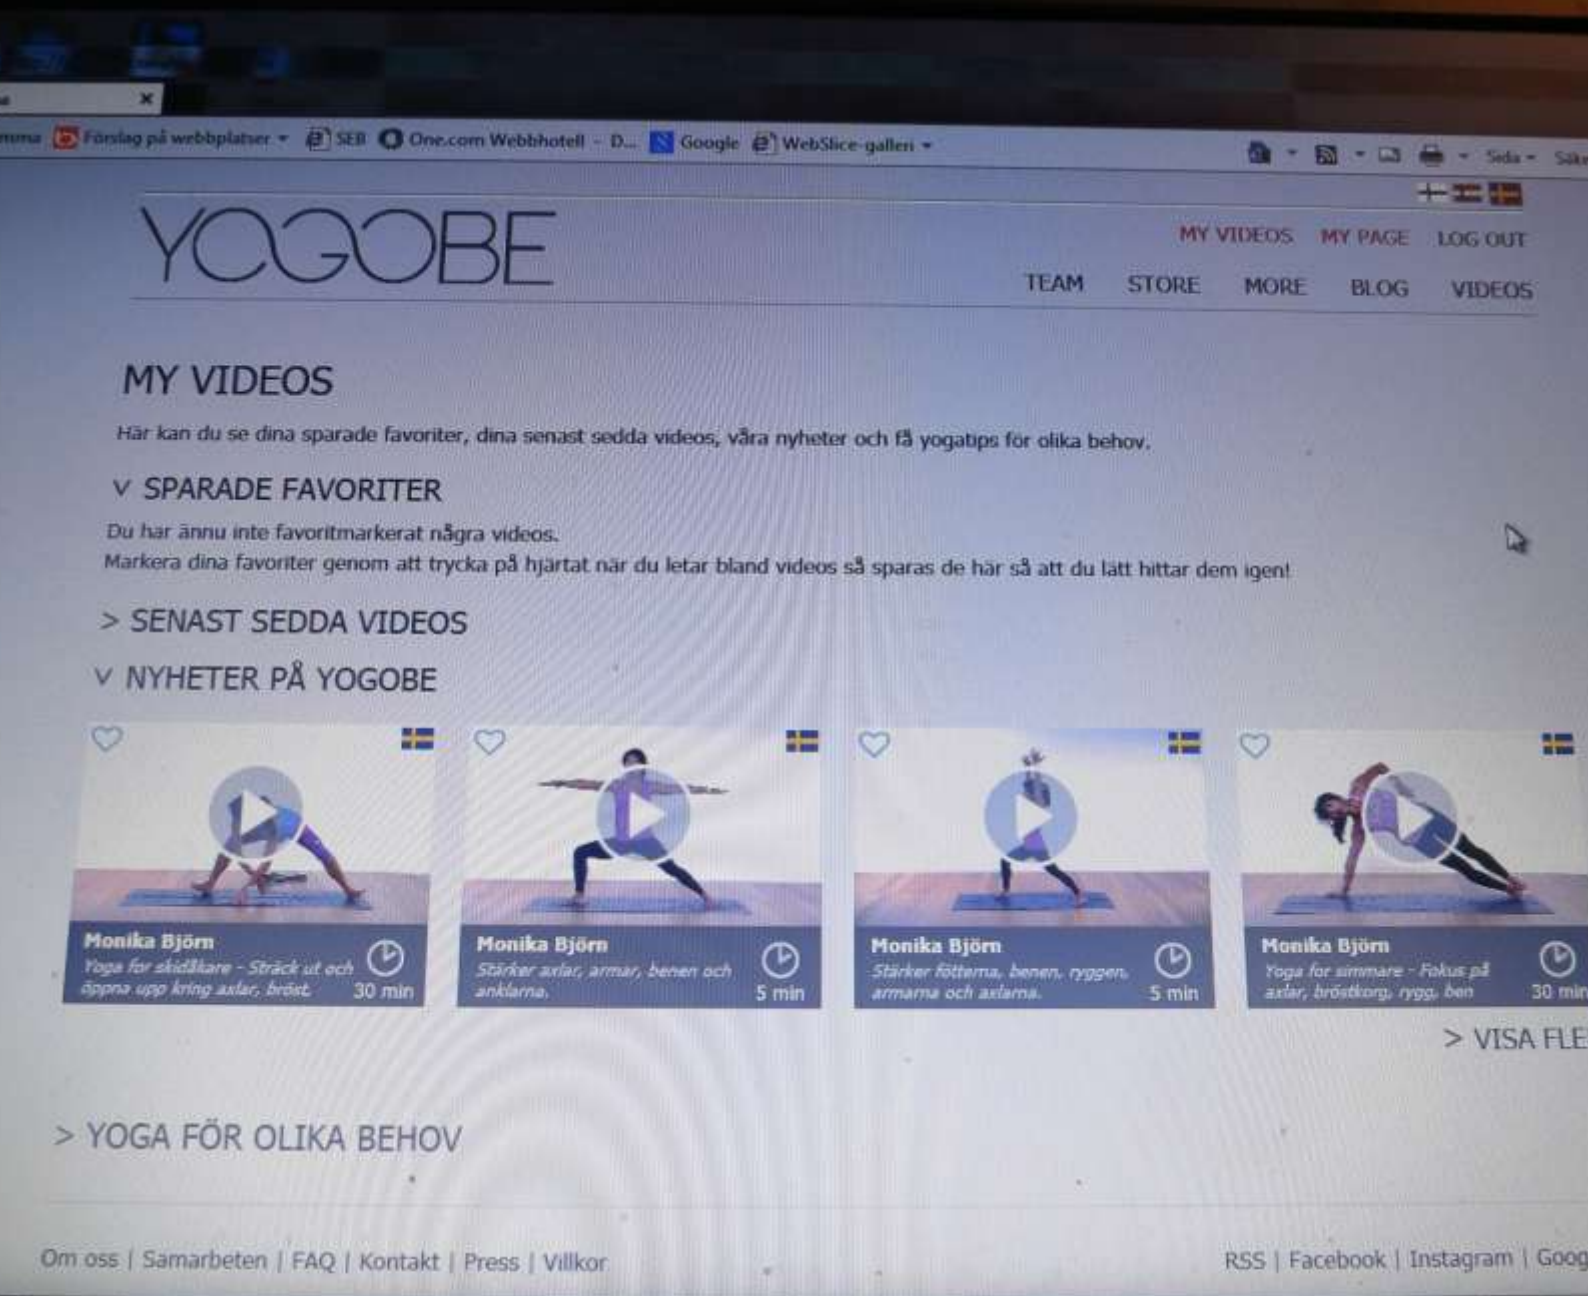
mma Förslag på webbplatser SEB One.com Webbhotell - D... Google WebSlice-galleri Sida Säk

YOGOBE

MY VIDEOS MY PAGE LOG OUT

TEAM STORE MORE BLOG VIDEOS

MY VIDEOS

Här kan du se dina sparade favoriter, dina senast sedda videos, våra nyheter och få yogatips för olika behov.

v SPARADE FAVORITER

Du har ännu inte favoritmarkerat några videos.
Markera dina favoriter genom att trycka på hjärtat när du letar bland videos så sparas de här så att du lätt hittar dem igen!

> SENAST SEDDA VIDEOS

v NYHETER PÅ YOGOBE

Monika Björn
Yoga för skidåkare - Sträck ut och öppna upp kring axlar, bröst.
30 min

Monika Björn
Stärker axlar, armar, benen och anklarna.
5 min

Monika Björn
Stärker fötterna, benen, ryggen, armarna och axlarna.
5 min

Monika Björn
Yoga för simmare - Fokus på axlar, bröstkorg, rygg, ben
30 min

> VISA FLE

> YOGA FÖR OLIKA BEHOV

Om oss | Samarbeten | FAQ | Kontakt | Press | Villkor

RSS | Facebook | Instagram | Goog